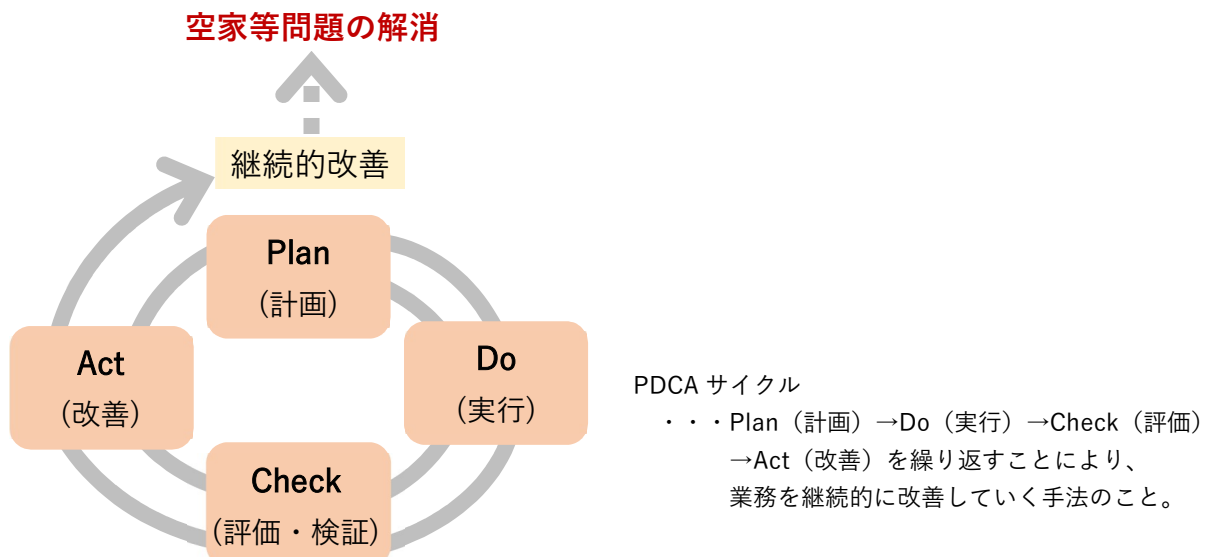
空家等問題の解消

継続的改善

Plan
（計画）

Act
（改善）

Do
（実行）

Check
（評価・検証）

PDCA サイクル
・・・Plan（計画）→Do（実行）→Check（評価）→Act（改善）を繰り返すことにより、業務を継続的に改善していく手法のこと。